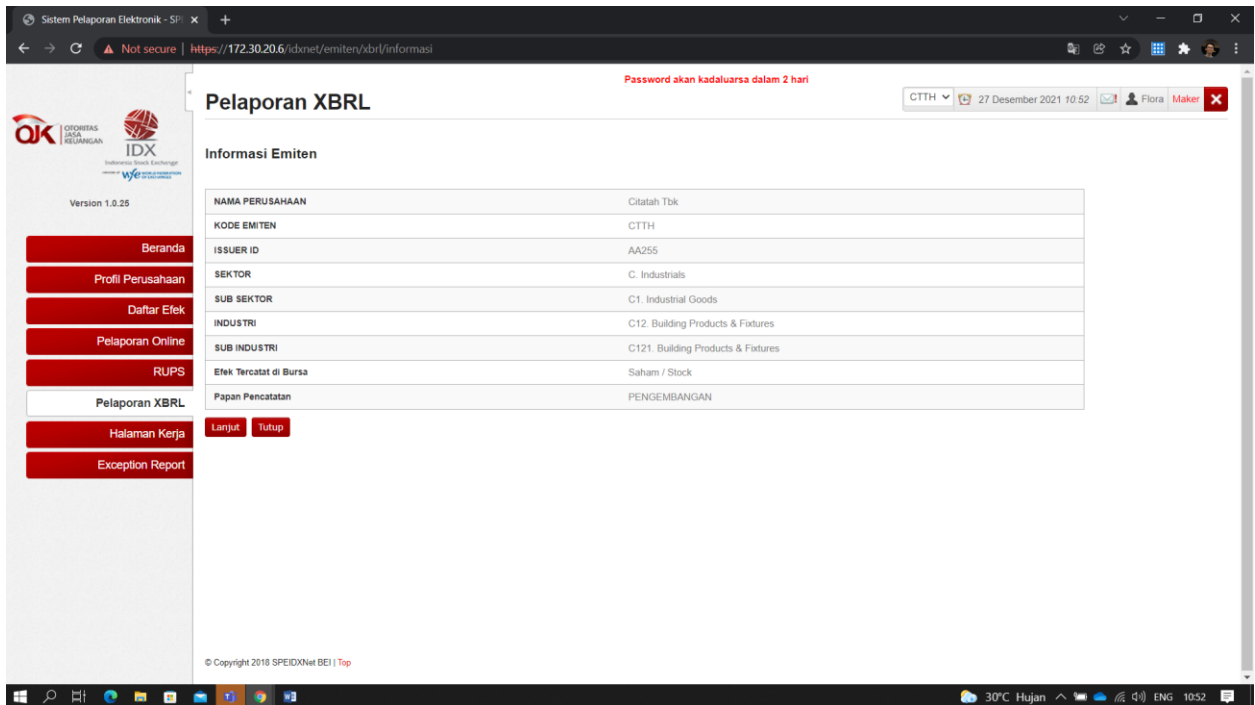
Sistem Pelaporan Elektronik - SPI ×

Not secure | https://172.30.20.6/idxnet/emiten/xbrl/informasi

OJK OTORITAS JASA KEUANGAN

IDX Indonesia Stock Exchange

Version 1.0.25

Beranda
Profil Perusahaan
Daftar Efek
Pelaporan Online
RUPS
Pelaporan XBRL
Halaman Kerja
Exception Report

Password akan kadaluarsa dalam 2 hari

Pelaporan XBRL

CTTH 27 Desember 2021 10:52 Flora Maker

Informasi Emiten

| NAMA PERUSAHAAN | Citatah Tbk |
|---|---|
| KODE EMITEN | CTTH |
| ISSUER ID | AA255 |
| SEKTOR | C. Industrials |
| SUB SEKTOR | C1. Industrial Goods |
| INDUSTRI | C12. Building Products & Fixtures |
| SUB INDUSTRI | C121. Building Products & Fixtures |
| Efek Tercatat di Bursa | Saham / Stock |
| Papan Pencatatan | PENGEMBANGAN |

Lanjut Tutup

© Copyright 2018 SPEIDXNet BEI | Top

30°C Hujan ENG 10:52